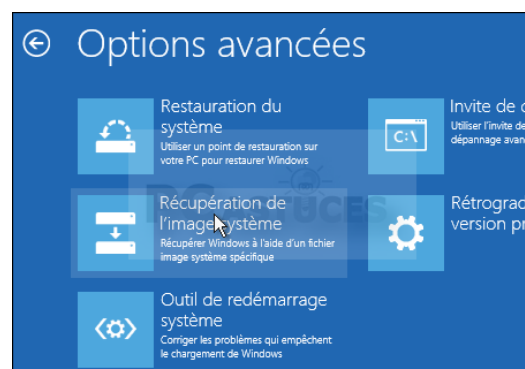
Options avancées

Restauration du système
Utiliser un point de restauration sur votre PC pour restaurer Windows

Récupération de l'image système
Récupérer Windows à l'aide d'un fichier image système spécifique

Outil de redémarrage système
Corriger les problèmes qui empêchent le chargement de Windows

C:\

Invite de c
Utiliser l'invite de
dépannage avan

Rétrograd
version pr

PC ASTUCES